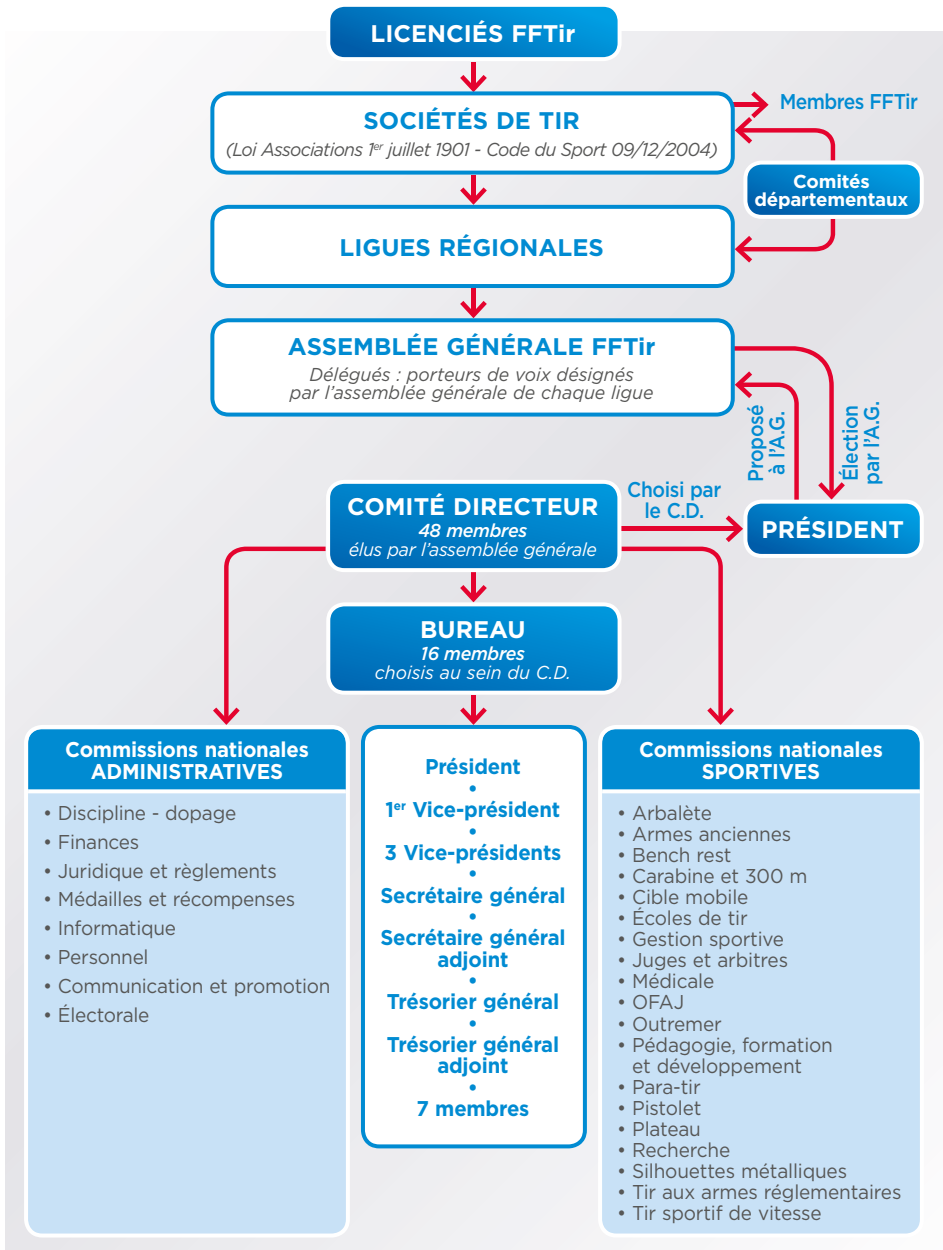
LICENCIÉS FFTir

SOCIÉTÉS DE TIR
(Loi Associations 1$^{er}$ juillet 1901 - Code du Sport 09/12/2004)

Membres FFTir

Comités départementaux

LIGUES RÉGIONALES

ASSEMBLÉE GÉNÉRALE FFTir
Délégués : porteurs de voix désignés par l'assemblée générale de chaque ligue

Proposé à l'A.G.

Élection par l'A.G.

COMITÉ DIRECTEUR
48 membres
élus par l'assemblée générale

Choisi par le C.D.

PRÉSIDENT

BUREAU
16 membres
choisis au sein du C.D.

Commissions nationales ADMINISTRATIVES
• Discipline - dopage
• Finances
• Juridique et règlements
• Médailles et récompenses
• Informatique
• Personnel
• Communication et promotion
• Électorale

Président
•
1$^{er}$ Vice-président
•
3 Vice-présidents
•
Secrétaire général
•
Secrétaire général adjoint
•
Trésorier général
•
Trésorier général adjoint
•
7 membres

Commissions nationales SPORTIVES
• Arbalète
• Armes anciennes
• Bench rest
• Carabine et 300 m
• Cible mobile
• Écoles de tir
• Gestion sportive
• Juges et arbitres
• Médicale
• OFAJ
• Outremer
• Pédagogie, formation et développement
• Para-tir
• Pistolet
• Plateau
• Recherche
• Silhouettes métalliques
• Tir aux armes réglementaires
• Tir sportif de vitesse